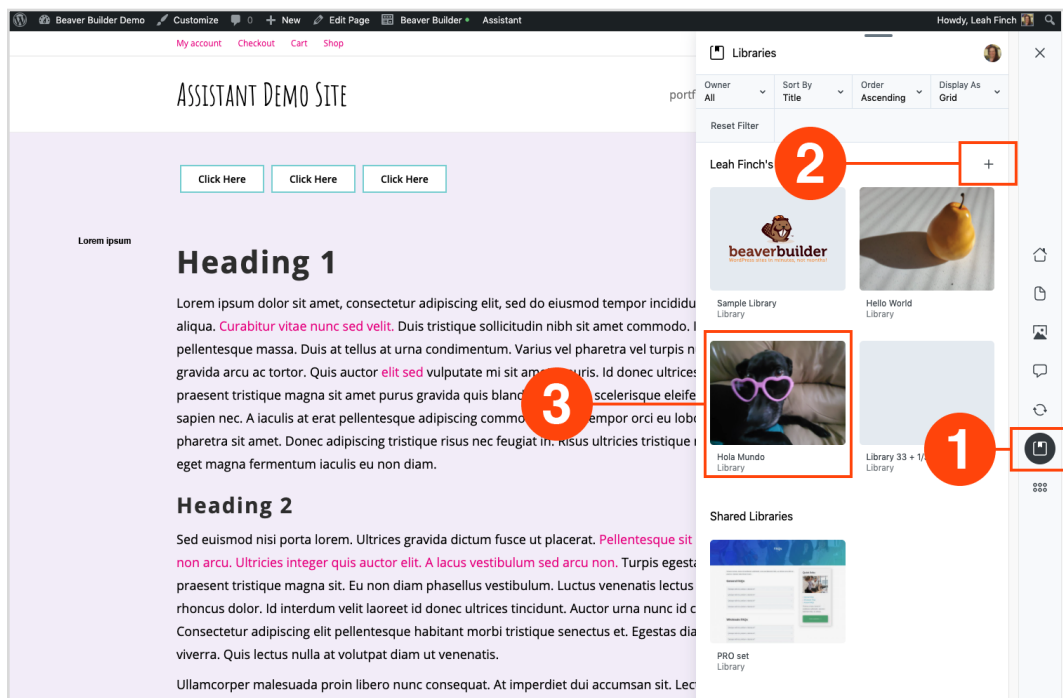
Beaver Builder Demo Customize 0 + New Edit Page Beaver Builder Assistant Howdy, Leah Finch

My account Checkout Cart Shop

ASSISTANT DEMO SITE

portf

Click Here Click Here Click Here

Lorem ipsum

Heading 1

Lorem ipsum dolor sit amet, consectetur adipiscing elit, sed do eiusmod tempor incididu aliqua. Curabitur vitae nunc sed velit. Duis tristique sollicitudin nibh sit amet commodo. l pellentesque massa. Duis at tellus at urna condimentum. Varius vel pharetra vel turpis n gravida arcu ac tortor. Quis auctor elit sed vulputate mi sit am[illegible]uris. Id donec ultrices praesent tristique magna sit amet purus gravida quis bland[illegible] scelerisque eleife sapien nec. A iaculis at erat pellentesque adipiscing commo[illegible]empor orci eu lobo pharetra sit amet. Donec adipiscing tristique risus nec feugiat in. Risus ultricies tristique n eget magna fermentum iaculis eu non diam.

Heading 2

Sed euismod nisi porta lorem. Ultrices gravida dictum fusce ut placerat. Pellentesque sit non arcu. Ultricies integer quis auctor elit. A lacus vestibulum sed arcu non. Turpis egesta praesent tristique magna sit. Eu non diam phasellus vestibulum. Luctus venenatis lectus rhoncus dolor. Id interdum velit laoreet id donec ultrices tincidunt. Auctor urna nunc id c Consectetur adipiscing elit pellentesque habitant morbi tristique senectus et. Egestas dia viverra. Quis lectus nulla at volutpat diam ut venenatis.

Ullamcorper malesuada proin libero nunc consequat. At imperdiet dui accumsan sit. Lec

Libraries

| Owner | Sort By | Order | Display As |
|---|---|---|---|
| All | Title | Ascending | Grid |

Reset Filter

Leah Finch's

2

+

beaverbuilder
WordPress sites in minutes, not months!

Sample Library
Library

Hello World
Library

3

Hola Mundo
Library

Library 33 + 1/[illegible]
Library

1

Shared Libraries

PRO set
Library